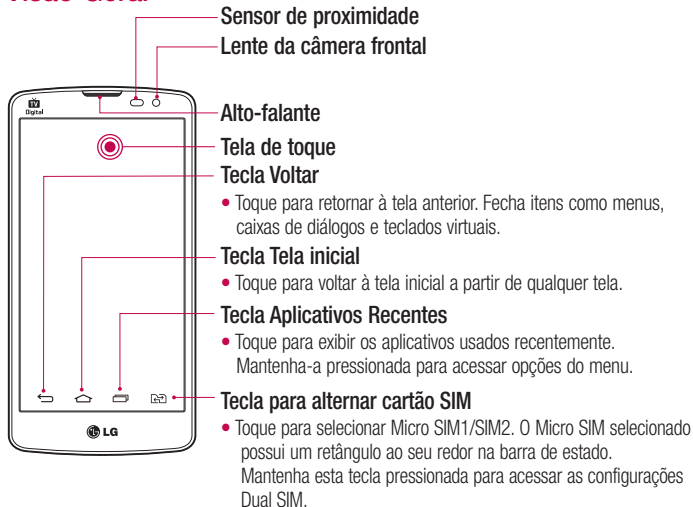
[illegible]

Sensor de proximidade

Lente da câmera frontal

TV Digital

Alto-falante

Tela de toque

Tecla Voltar

• Toque para retornar à tela anterior. Fecha itens como menus, caixas de diálogos e teclados virtuais.

Tecla Tela inicial

• Toque para voltar à tela inicial a partir de qualquer tela.

Tecla Aplicativos Recentes

• Toque para exibir os aplicativos usados recentemente. Mantenha-a pressionada para acessar opções do menu.

Tecla para alternar cartão SIM

• Toque para selecionar Micro SIM1/SIM2. O Micro SIM selecionado possui um retângulo ao seu redor na barra de estado. Mantenha esta tecla pressionada para acessar as configurações Dual SIM.

LG